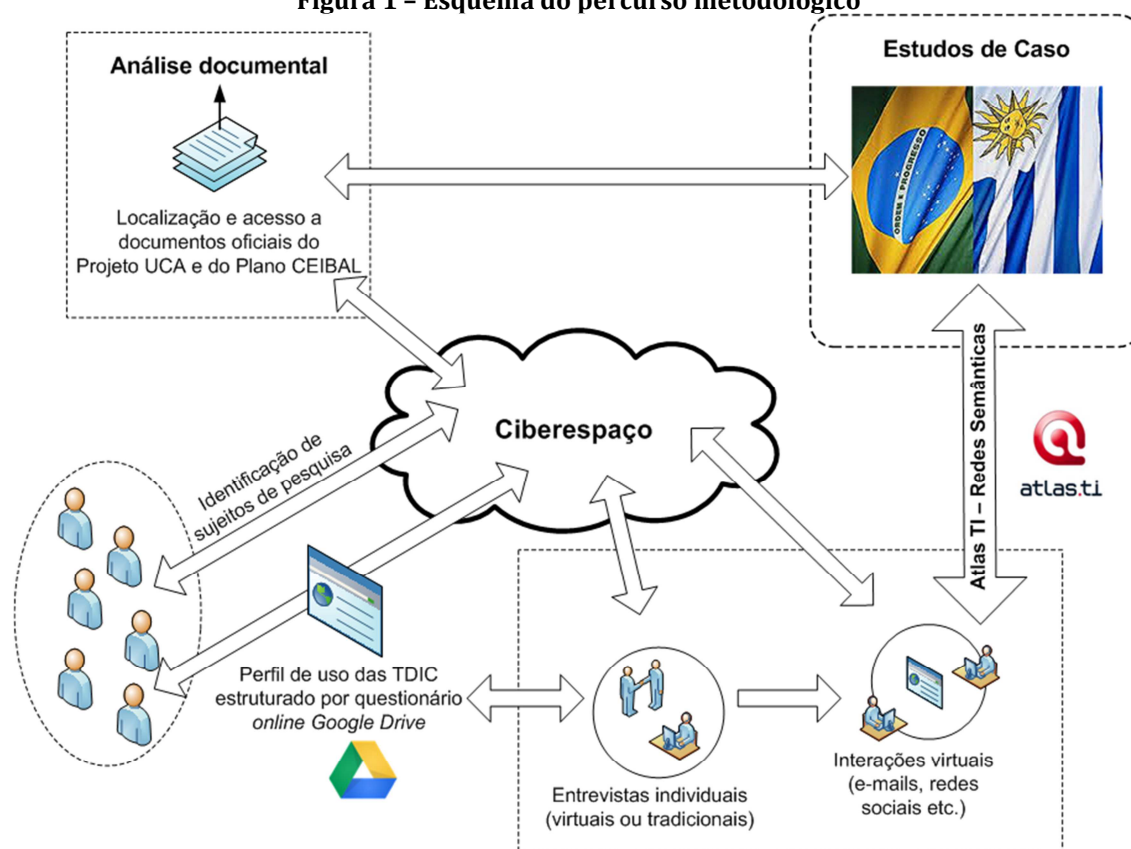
Figura 1 – Esquema do percurso metodológico

Análise documental

Localização e acesso a documentos oficiais do Projeto UCA e do Plano CEIBAL

Estudos de Caso

ORDEM E PROGRESSO

Ciberespaço

Identificação de sujeitos de pesquisa

Atlas TI – Redes Semânticas

atlas.ti

Perfil de uso das TDIC estruturado por questionário *online Google Drive*

Entrevistas individuais (virtuais ou tradicionais)

Interações virtuais (e-mails, redes sociais etc.)